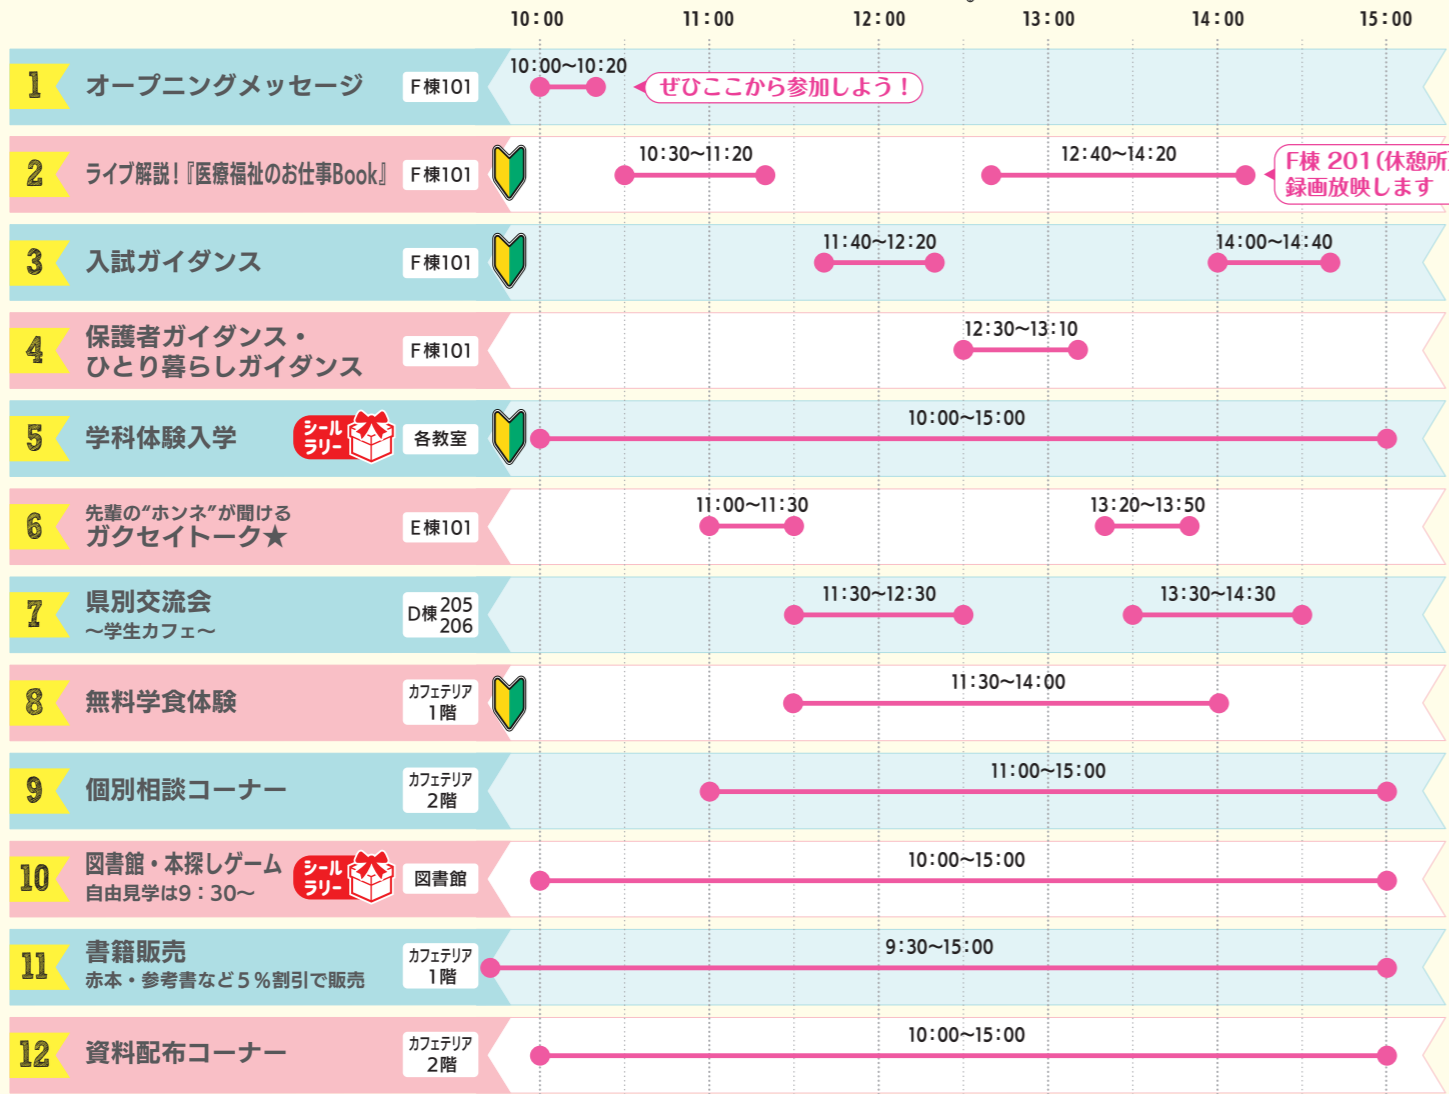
10:00 11:00 12:00 13:00 14:00 15:00

1 オープニングメッセージ F棟101 10:00~10:20 ぜひここから参加しよう！

2 ライブ解説！『医療福祉のお仕事Book』 F棟101 10:30~11:20 12:40~14:20 F棟 201 (休憩所 録画放映します

3 入試ガイダンス F棟101 11:40~12:20 14:00~14:40

4 保護者ガイダンス・ひとり暮らしガイダンス F棟101 12:30~13:10

5 学科体験入学 シールラリー 各教室 10:00~15:00

6 先輩の"ホンネ"が聞ける ガクセイトーク★ E棟101 11:00~11:30 13:20~13:50

7 県別交流会 ～学生カフェ～ D棟205 206 11:30~12:30 13:30~14:30

8 無料学食体験 カフェテリア1階 11:30~14:00

9 個別相談コーナー カフェテリア2階 11:00~15:00

10 図書館・本探しゲーム 自由見学は9：30～ シールラリー 図書館 10:00~15:00

11 書籍販売 赤本・参考書など５％割引で販売 カフェテリア1階 9:30~15:00

12 資料配布コーナー カフェテリア2階 10:00~15:00